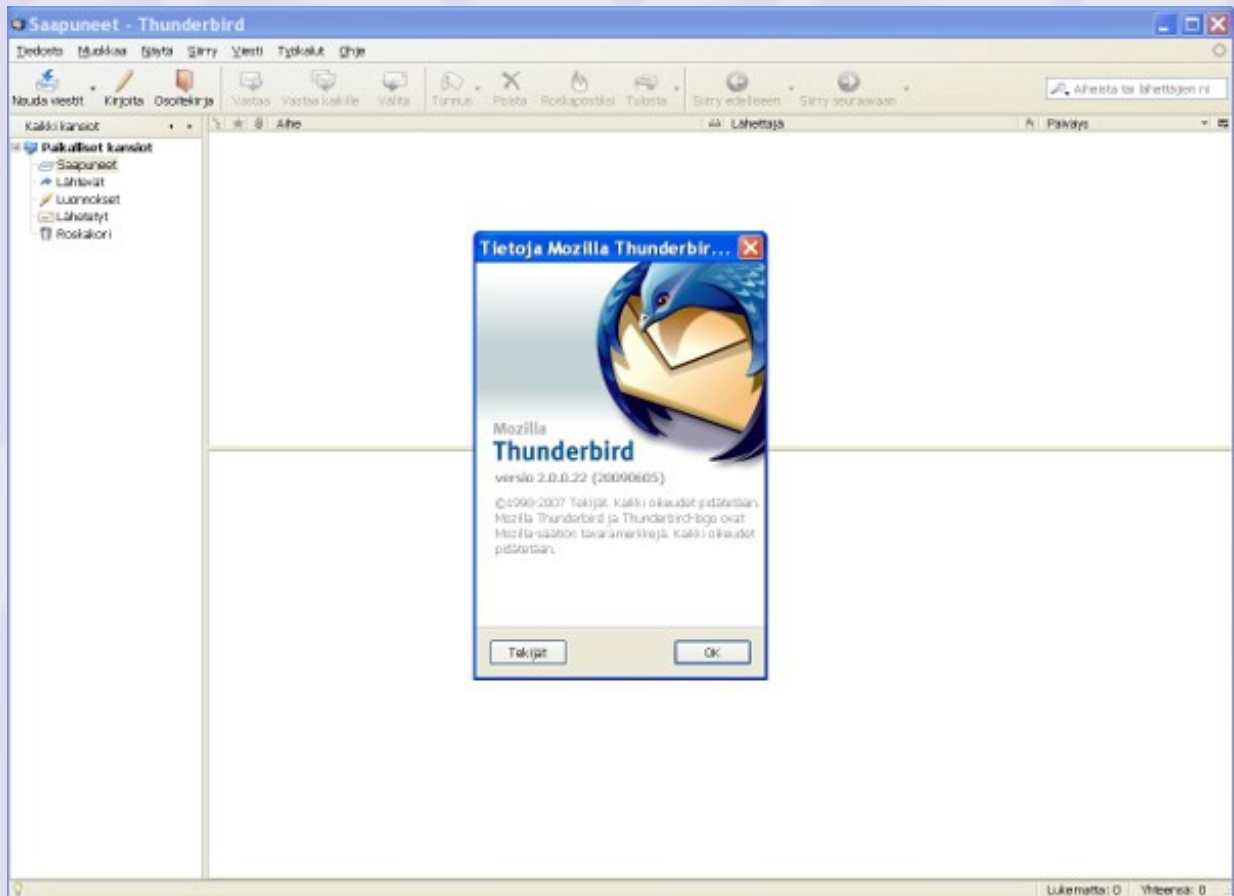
Saapuneet - Thunderbird

Tiedosto Muokkaa Näytä Siirry Viesti Työkalut Ohje

Nouda viestit Kirjoita Osoitekirja Vastaa Vastaa kaikille Välitä Tunnus Poista Roskapostiksi Tulosta Siirry edelliseen Siirry seuraavaan

Aiheista tai lähettäjien ni

Kaikki kansiot

Paikalliset kansiot
Saapuneet
Lähtevät
Luonnokset
Lähetetyt
Roskakori

Aihe
Lähettäjä
Päiväys

Tietoja Mozilla Thunderbir...

Mozilla
Thunderbird
versio 2.0.0.22 (20090605)

©1998-2007 Tekijät. Kaikki oikeudet pidätetään. Mozilla Thunderbird ja Thunderbird-logo ovat Mozilla-säätiön tavaramerkkejä. Kaikki oikeudet pidätetään.

Tekijät
OK

Lukematta: 0 Yhteensä: 0